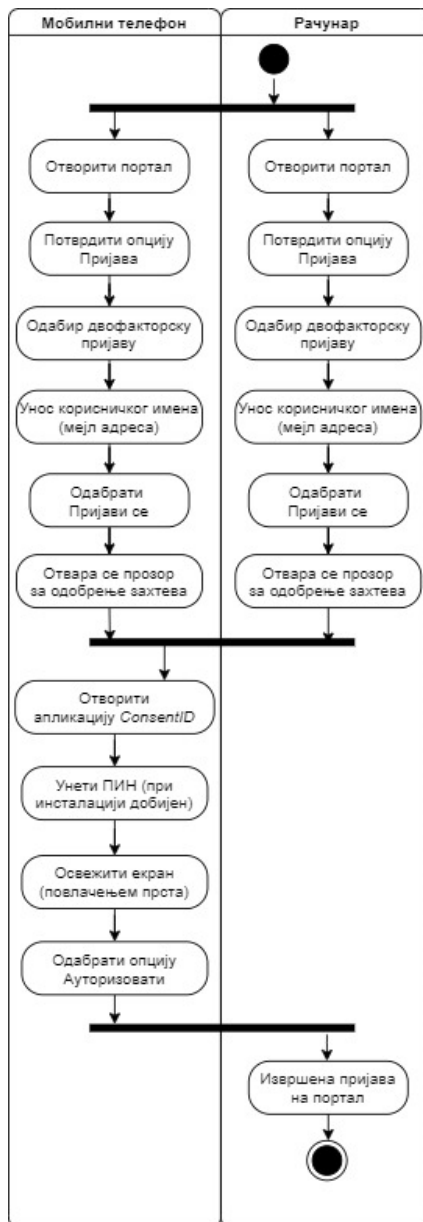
Мобилни телефон

Рачунар

Отворити портал

Потврдити опцију Пријава

Одабир двофакторску пријаву

Унос корисничког имена (мејл адреса)

Одабрати Пријави се

Отвара се прозор за одобрење захтева

Отворити портал

Потврдити опцију Пријава

Одабир двофакторску пријаву

Унос корисничког имена (мејл адреса)

Одабрати Пријави се

Отвара се прозор за одобрење захтева

Отворити апликацију ConsentID

Унети ПИН (при инсталацији добијен)

Освежити екран (повлачењем прста)

Одабрати опцију Ауторизовати

Извршена пријава на портал